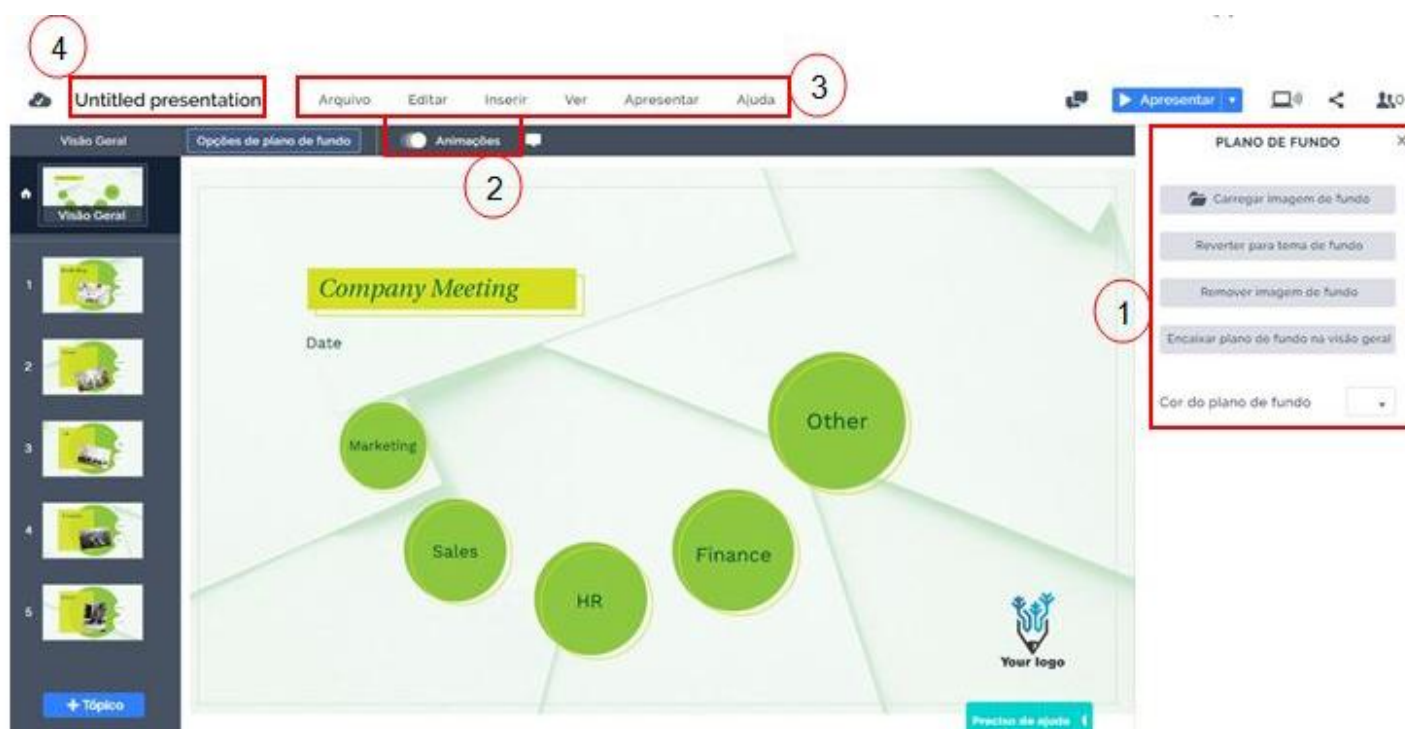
4

Untitled presentation

Arquivo Editar Inserir Ver Apresentar Ajuda

3

Apresentar

Visão Geral

Opções de plano de fundo

Animações

2

PLANO DE FUNDO

Carregar imagem de fundo

Reverter para tema de fundo

Remover imagem de fundo

Encaixar plano de fundo na visão geral

Cor do plano de fundo

1

Visão Geral

1

2

3

4

5

+ Tópico

Company Meeting

Date

Marketing

Other

Sales

Finance

HR

Your logo

Precisa de ajuda